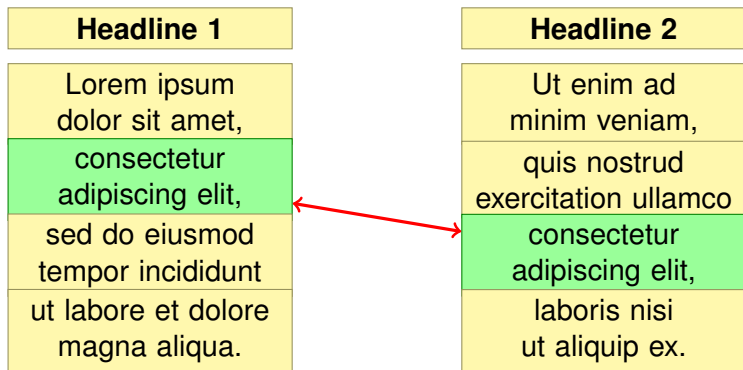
Headline 1

Lorem ipsum dolor sit amet,

consectetur adipiscing elit,

sed do eiusmod tempor incididunt

ut labore et dolore magna aliqua.

Headline 2

Ut enim ad minim veniam,

quis nostrud exercitation ullamco

consectetur adipiscing elit,

laboris nisi ut aliquip ex.